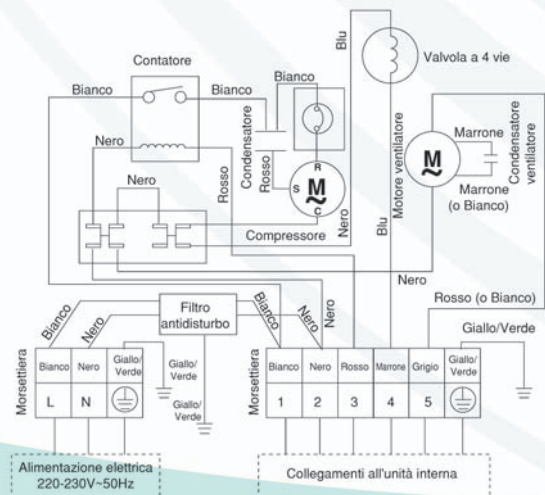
Blu
Valvola a 4 vie
Contatore
Bianco
Bianco
Bianco
Condensatore
Rosso
Nero
R
S
$\underset{\sim}{M}$
C
Motore ventilatore
Condensatore ventilatore
Marrone
$\underset{\sim}{M}$
Marrone
(o Bianco)
Nero
Rosso
Compressore
Nero
Blu
Nero
Filtro antidisturbo
Bianco
Nero
Bianco
Nero
Rosso (o Bianco)
Giallo/Verde
Morsettiera

| Bianco | Nero | Giallo/ Verde |
|---|---|---|
| L | N | ⏚ |

Giallo/ Verde
Giallo/ Verde
Morsettiera

| Bianco | Nero | Rosso | Marrone | Grigio | Giallo/ Verde |
|---|---|---|---|---|---|
| 1 | 2 | 3 | 4 | 5 | ⏚ |

Alimentazione elettrica
220-230V~50Hz
Collegamenti all'unità interna